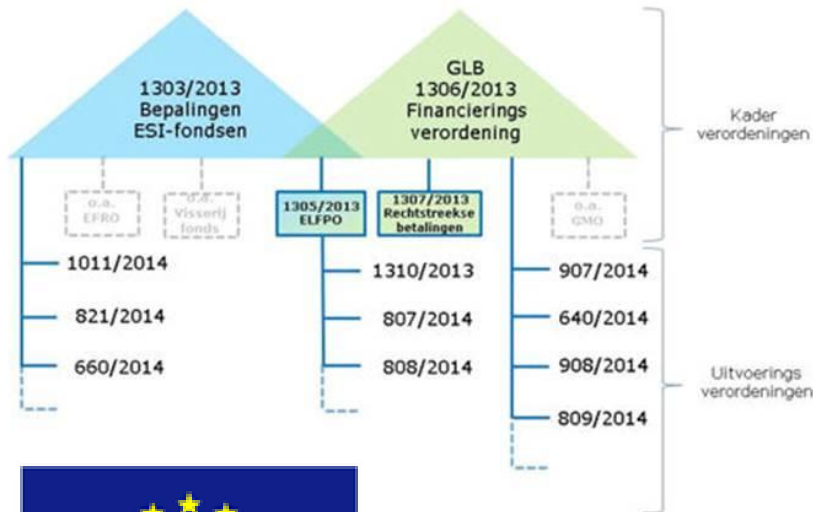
1303/2013
Bepalingen
ESI-fondsen

GLB
1306/2013
Financierings
verordening

Kader
verordeningen

o.a.
EFRO

o.a.
Visserij
fonds

1305/2013
ELFPO

1307/2013
Rechtstreekse
betalingen

o.a.
GMO

1011/2014

821/2014

660/2014

1310/2013

807/2014

808/2014

907/2014

640/2014

908/2014

809/2014

Uitvoerings
verordeningen